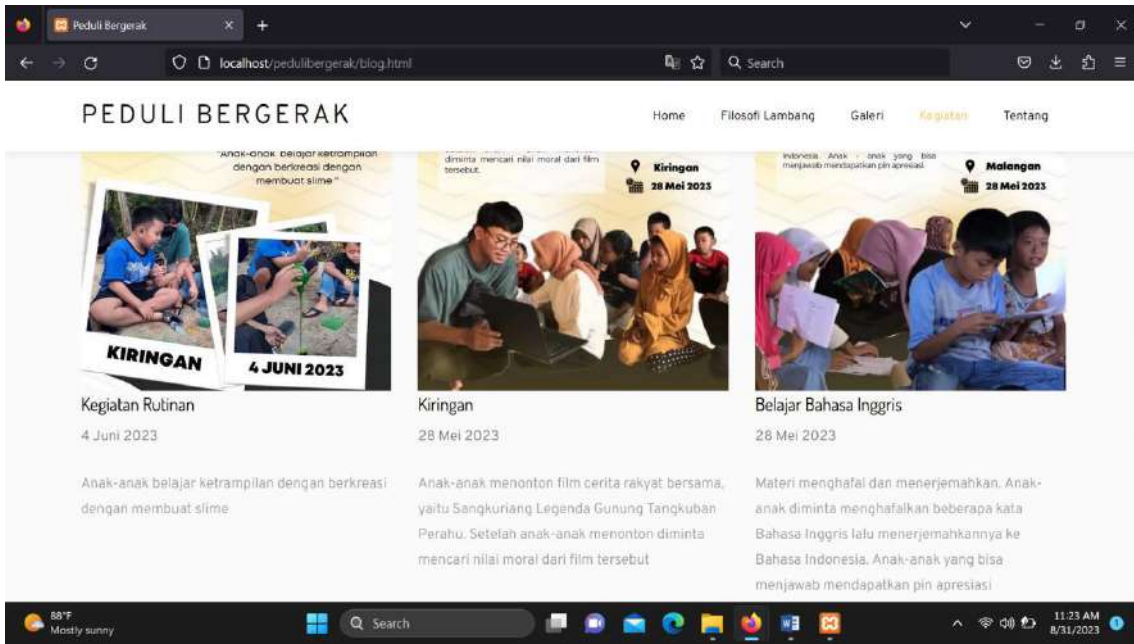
Peduli Bergerak

localhost/pedulibergerak/blog.html

Search

PEDULI BERGERAK

Home Filosofi Lambang Galeri Kegiatan Tentang

"Anak-anak belajar ketrampilan dengan berkreasi dengan membuat slime"

KIRINGAN 4 JUNI 2023

diminta mencari nilai moral dari film tersebut.

Kiringan
28 Mei 2023

Indonesia. Anak - anak yang bisa menjawab mendapatkan pin apresiasi.

Malangan
28 Mei 2023

Kegiatan Rutinan

4 Juni 2023

Anak-anak belajar ketrampilan dengan berkreasi dengan membuat slime

Kiringan

28 Mei 2023

Anak-anak menonton film cerita rakyat bersama, yaitu Sangkuriang Legenda Gunung Tangkuban Perahu. Setelah anak-anak menonton diminta mencari nilai moral dari film tersebut

Belajar Bahasa Inggris

28 Mei 2023

Materi menghafal dan menerjemahkan. Anak-anak diminta menghafalkan beberapa kata Bahasa Inggris lalu menerjemahkannya ke Bahasa Indonesia. Anak-anak yang bisa menjawab mendapatkan pin apresiasi

88°F
Mostly sunny

Search

11:23 AM
8/31/2023